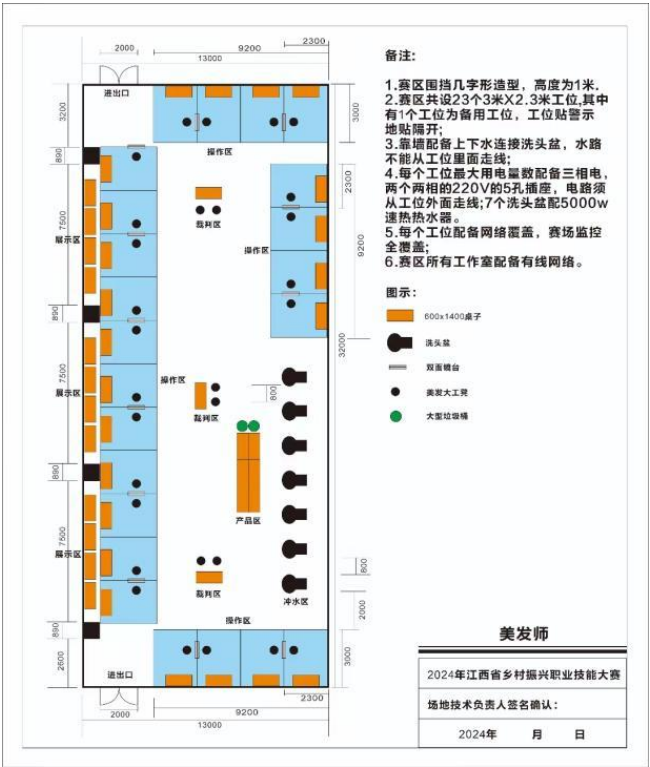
2000
9200
2300
13000
3200
进出口
3000
890
操作区
7500
展示区
裁判区
2300
9200
操作区
890
32000
7500
展示区
操作区
600
裁判区
890
产品区
7500
展示区
800
裁判区
冲水区
3000
890
操作区
2600
进出口
2300
2000
9200
13000

备注:

1.赛区围挡几字形造型，高度为1米.
2.赛区共设23个3米X2.3米工位,其中有1个工位为备用工位，工位贴警示地贴隔开;
3.靠墙配备上下水连接洗头盆，水路不能从工位里面走线;
4.每个工位最大用电量数配备三相电，两个两相的220V的5孔插座，电路须从工位外面走线;7个洗头盆配5000w速热热水器。
5.每个工位配备网络覆盖，赛场监控全覆盖;
6.赛区所有工作室配备有线网络。

图示:

600x1400桌子
洗头盆
双面镜台
美发大工凳
大型垃圾桶

美发师

2024年江西省乡村振兴职业技能大赛

场地技术负责人签名确认:

2024年 月 日